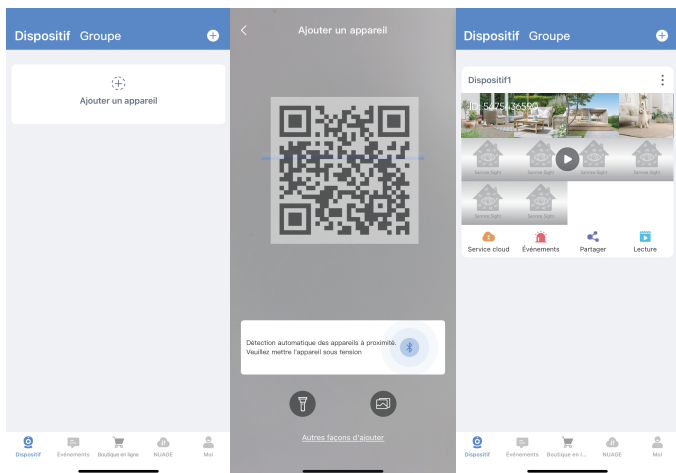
Dispositif Groupe

Ajouter un appareil

Dispositif Événements Boutique en ligne NUAGE Moi

Ajouter un appareil

Détection automatique des appareils à proximité. Veuillez mettre l'appareil sous tension

Autres façons d'ajouter

Dispositif Groupe

Dispositif1

ID: 5475...36550

Service Sight Service Sight Service Sight Service Sight Service Sight Service Sight

Service cloud Événements Partager Lecture

Dispositif Événements Boutique en l... NUAGE Moi